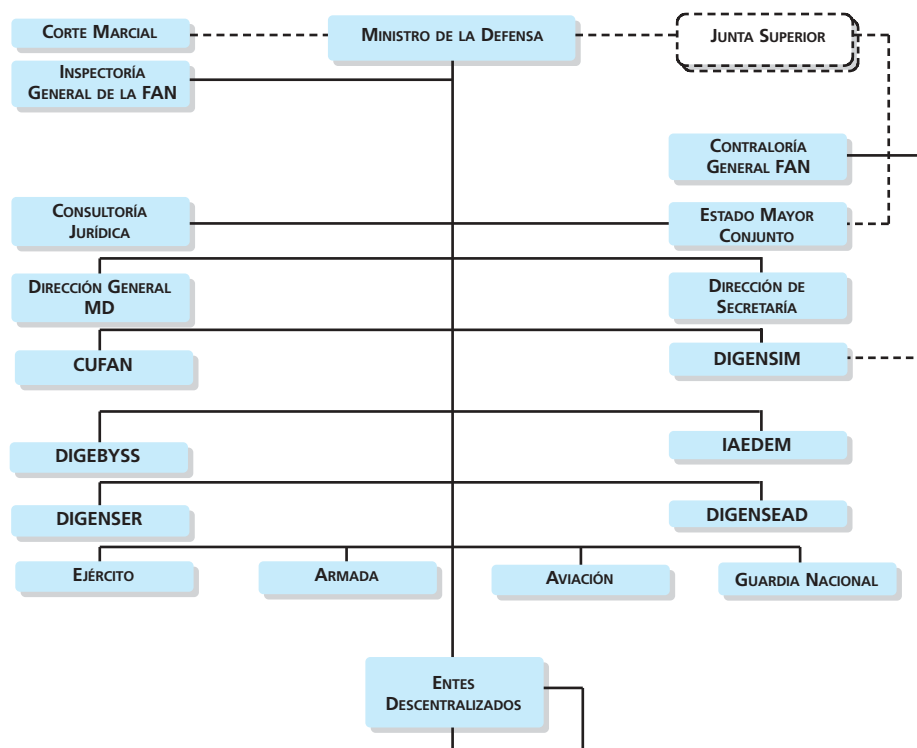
Corte Marcial

Ministro de la Defensa

Junta Superior

Inspectoría General de la FAN

Contraloría General FAN

Consultoría Jurídica

Estado Mayor Conjunto

Dirección General MD

Dirección de Secretaría

CUFAN

DIGENSIM

DIGEBYSS

IAEDEM

DIGENSER

DIGENSEAD

Ejército

Armada

Aviación

Guardia Nacional

Entes Descentralizados